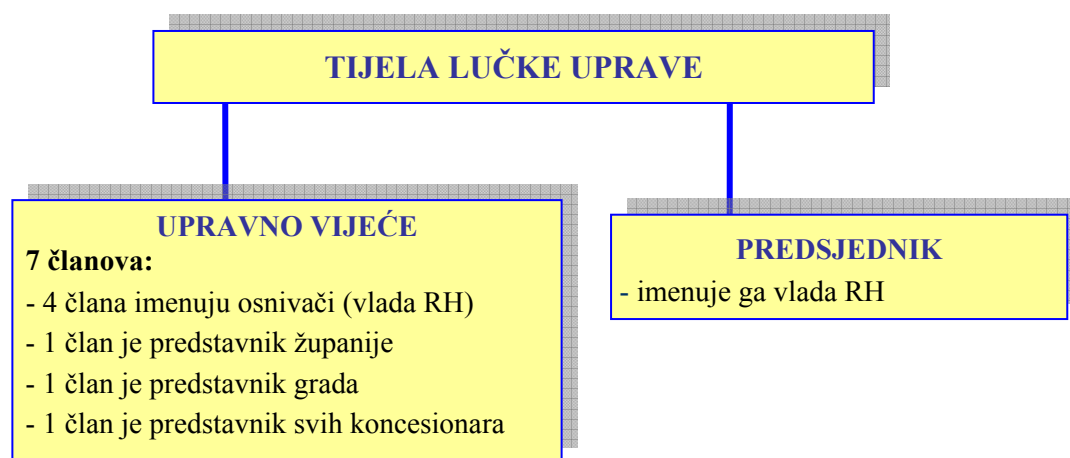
TIJELA LUČKE UPRAVE

UPRAVNO VIJEĆE
7 članova:
- 4 člana imenuju osnivači (vlada RH)
- 1 član je predstavnik županije
- 1 član je predstavnik grada
- 1 član je predstavnik svih koncesionara

PREDSJEDNIK
- imenuje ga vlada RH